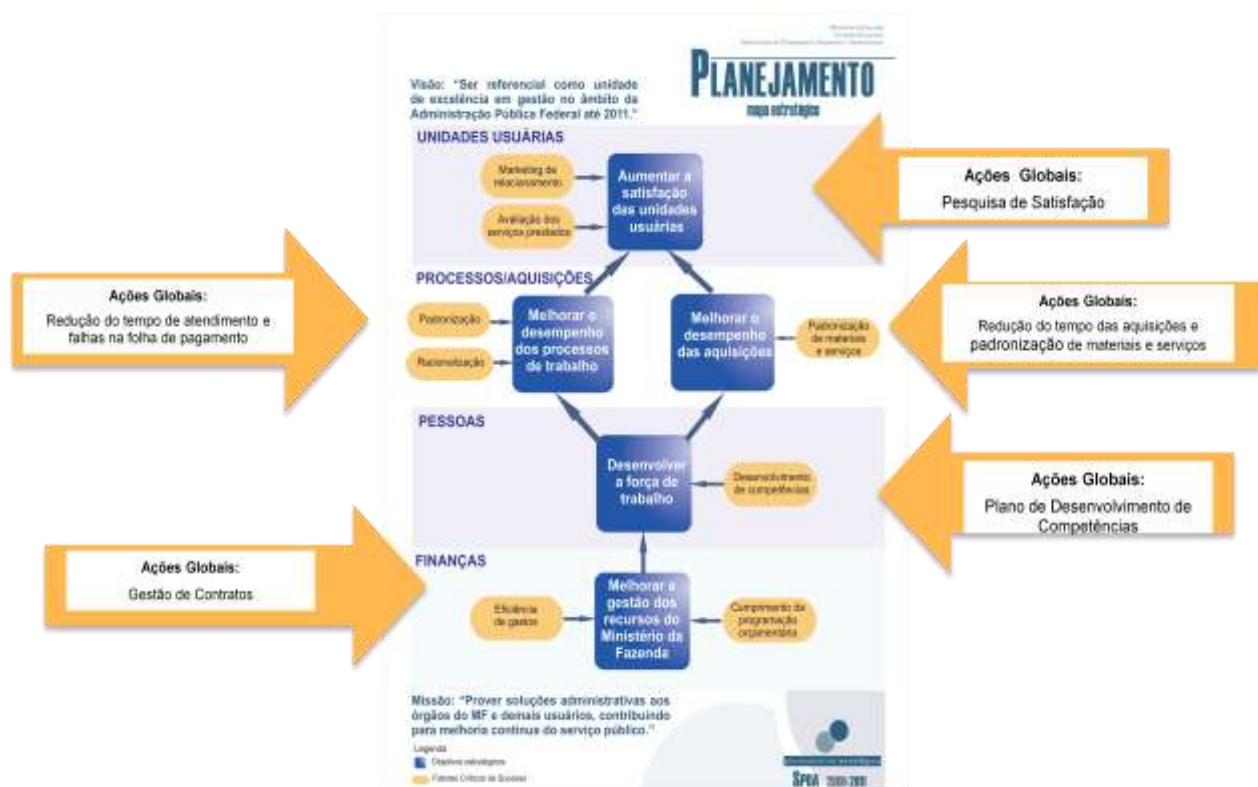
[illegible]

PLANEJAMENTO
mapa estratégico

Visão: "Ser referencial como unidade de excelência em gestão no âmbito da Administração Pública Federal até 2011."

UNIDADES USUÁRIAS

Marketing de relacionamento

Avaliação dos serviços prestados

Aumentar a satisfação das unidades usuárias

Ações Globais:
Pesquisa de Satisfação

PROCESSOS/AQUISIÇÕES

Ações Globais:
Redução do tempo de atendimento e falhas na folha de pagamento

Padronização

Racionalização

Melhorar o desempenho dos processos de trabalho

Melhorar o desempenho das aquisições

Padronização de materiais e serviços

Ações Globais:
Redução do tempo das aquisições e padronização de materiais e serviços

PESSOAS

Desenvolver a força de trabalho

Desenvolvimento de competências

Ações Globais:
Plano de Desenvolvimento de Competências

FINANÇAS

Ações Globais:
Gestão de Contratos

Eficiência de gastos

Melhorar a gestão dos recursos do Ministério da Fazenda

Cumprimento da programação orçamentária

Missão: "Prover soluções administrativas aos órgãos do MF e demais usuários, contribuindo para melhoria contínua do serviço público."

Legenda
Objetivos estratégicos
Fatores Críticos de Sucesso

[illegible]
SPOA 2009-2011